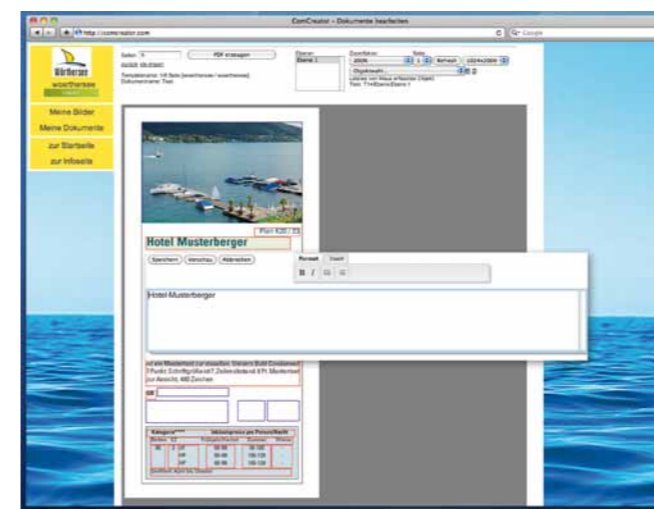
ComCreator - Dokumente bearbeiten

http://comcreator.com

Google

Wörthersee

woerthersee

Meine Bilder

Meine Dokumente

zur Startseite

zur Infoseite

PDF erzeugen

Ebenen

Ebene 1

Zoomfaktor

Seite

200%

1

Refresh

Objektwahl...

Platz 8,20 / 23

Hotel Musterberger

Speichern

Vorschau

Abbrechen

Format

Insert

B

I

Hotel Musterberger

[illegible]